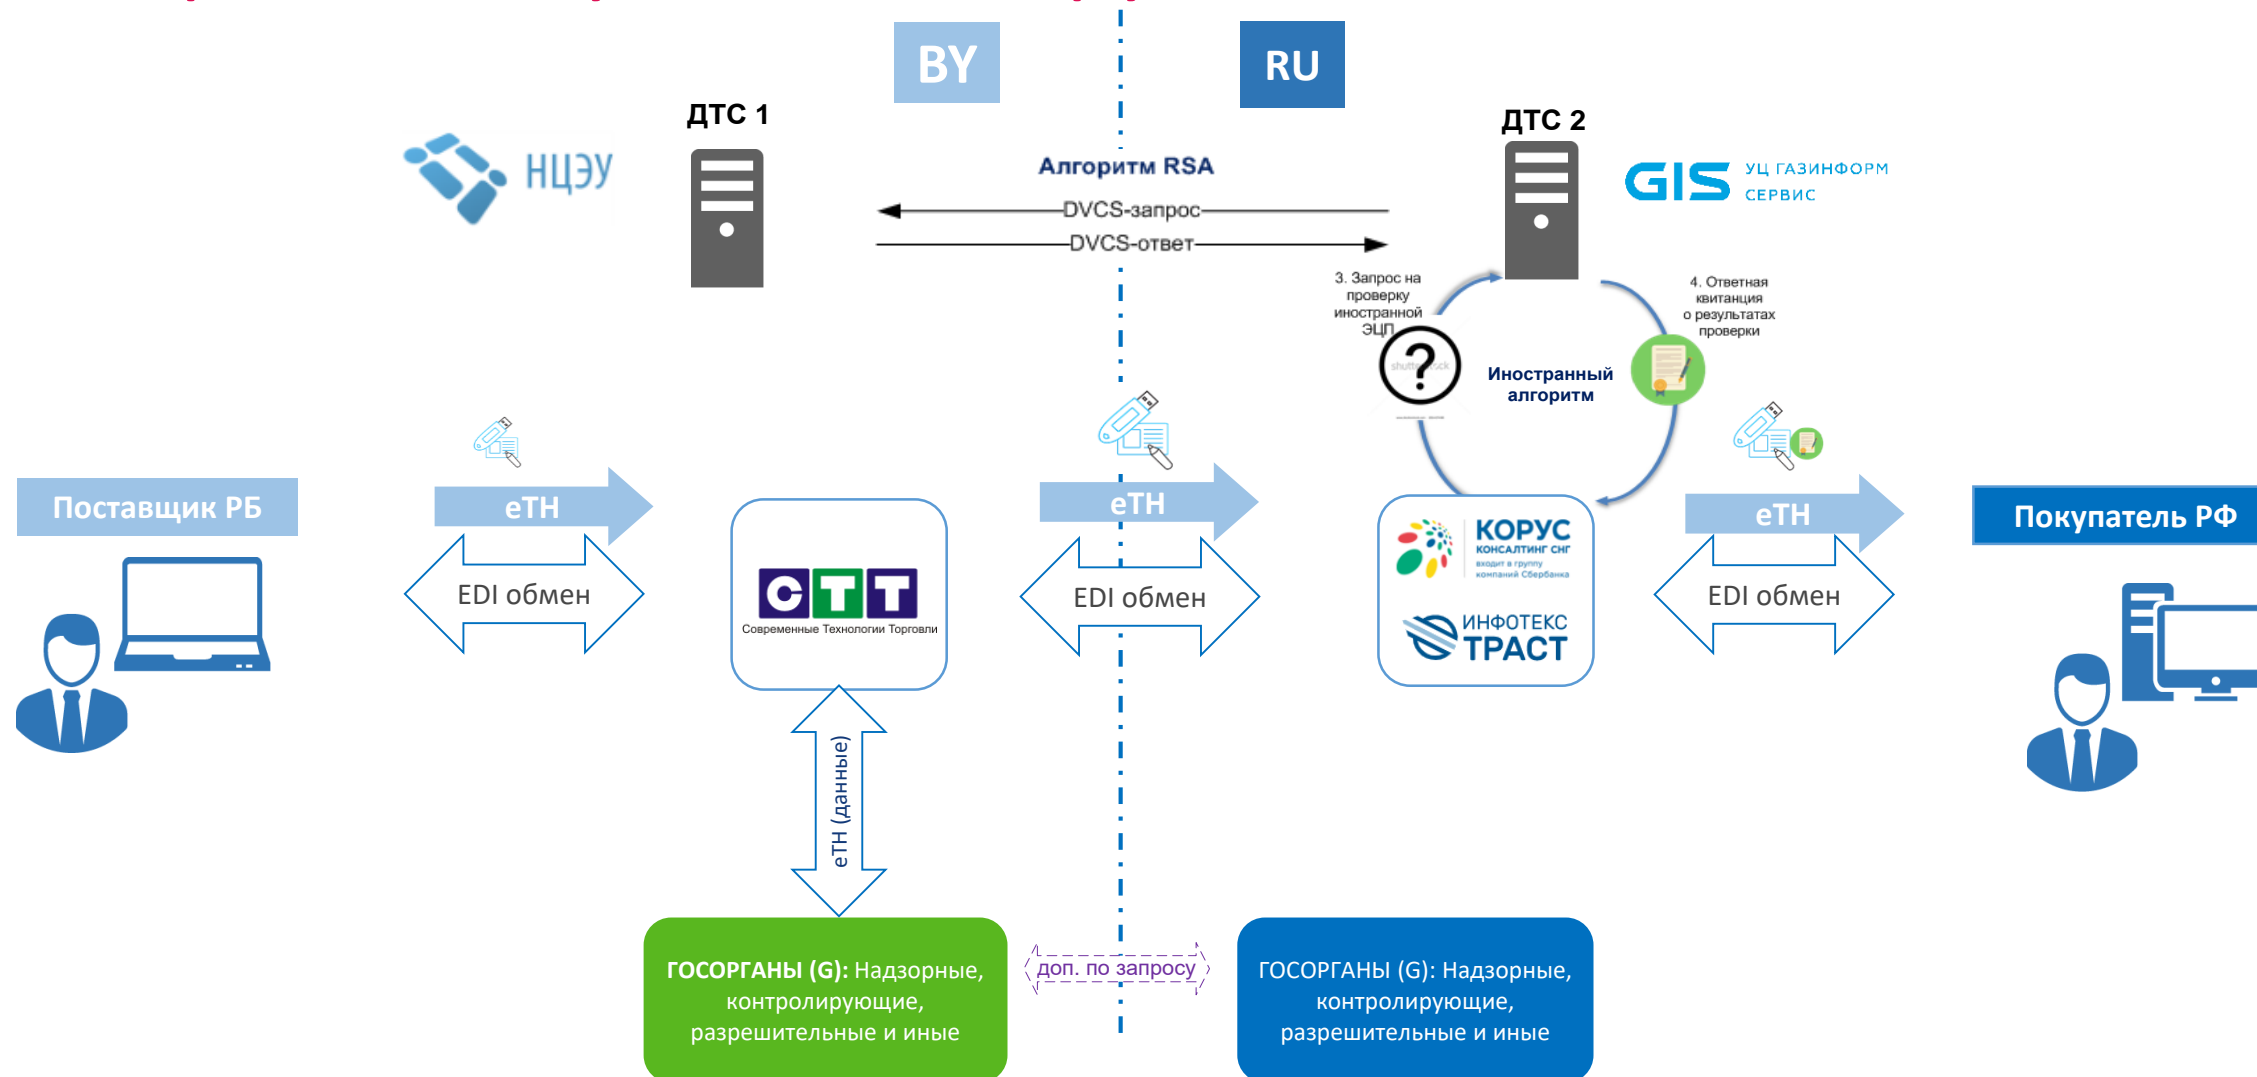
BY

RU

ДТС 1

ДТС 2

НЦЭУ

GIS УЦ ГАЗИНФОРМ СЕРВИС

Алгоритм RSA

DVCS-запрос

DVCS-ответ

3. Запрос на проверку иностранной ЭЦП

4. Ответная квитанция о результатах проверки

Иностранный алгоритм

Поставщик РБ

eTH

EDI обмен

СТТ
Современные Технологии Торговли

eTH

EDI обмен

КОРУС КОНСАЛТИНГ СНГ входит в группу компаний Сбербанка

ИНФОТЕКС ТРАСТ

eTH

EDI обмен

Покупатель РФ

eTH (данные)

ГОСОРГАНЫ (G): Надзорные, контролирующие, разрешительные и иные

доп. по запросу

ГОСОРГАНЫ (G): Надзорные, контролирующие, разрешительные и иные